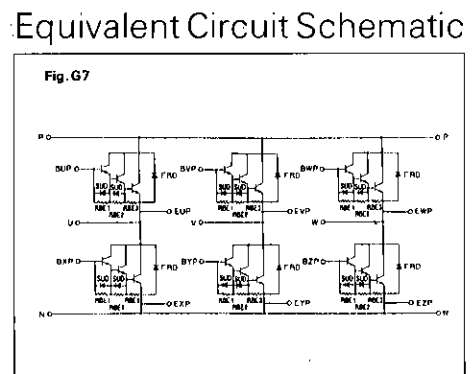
Equivalent Circuit Schematic

Fig. G7

P
P
BUP
SUD
SUD
RBE1
RBE2
FRD
EUP
BVP
SUD
SUD
RBE1
RBE2
FRD
EVP
BWP
SUD
SUD
RBE1
RBE2
FRD
EWP
U
V
W
BXP
SUD
SUD
RBE1
RBE2
FRD
EXP
BYP
SUD
SUD
RBE1
RBE2
FRD
EYP
BZP
SUD
SUD
RBE1
RBE2
FRD
EZP
N
N